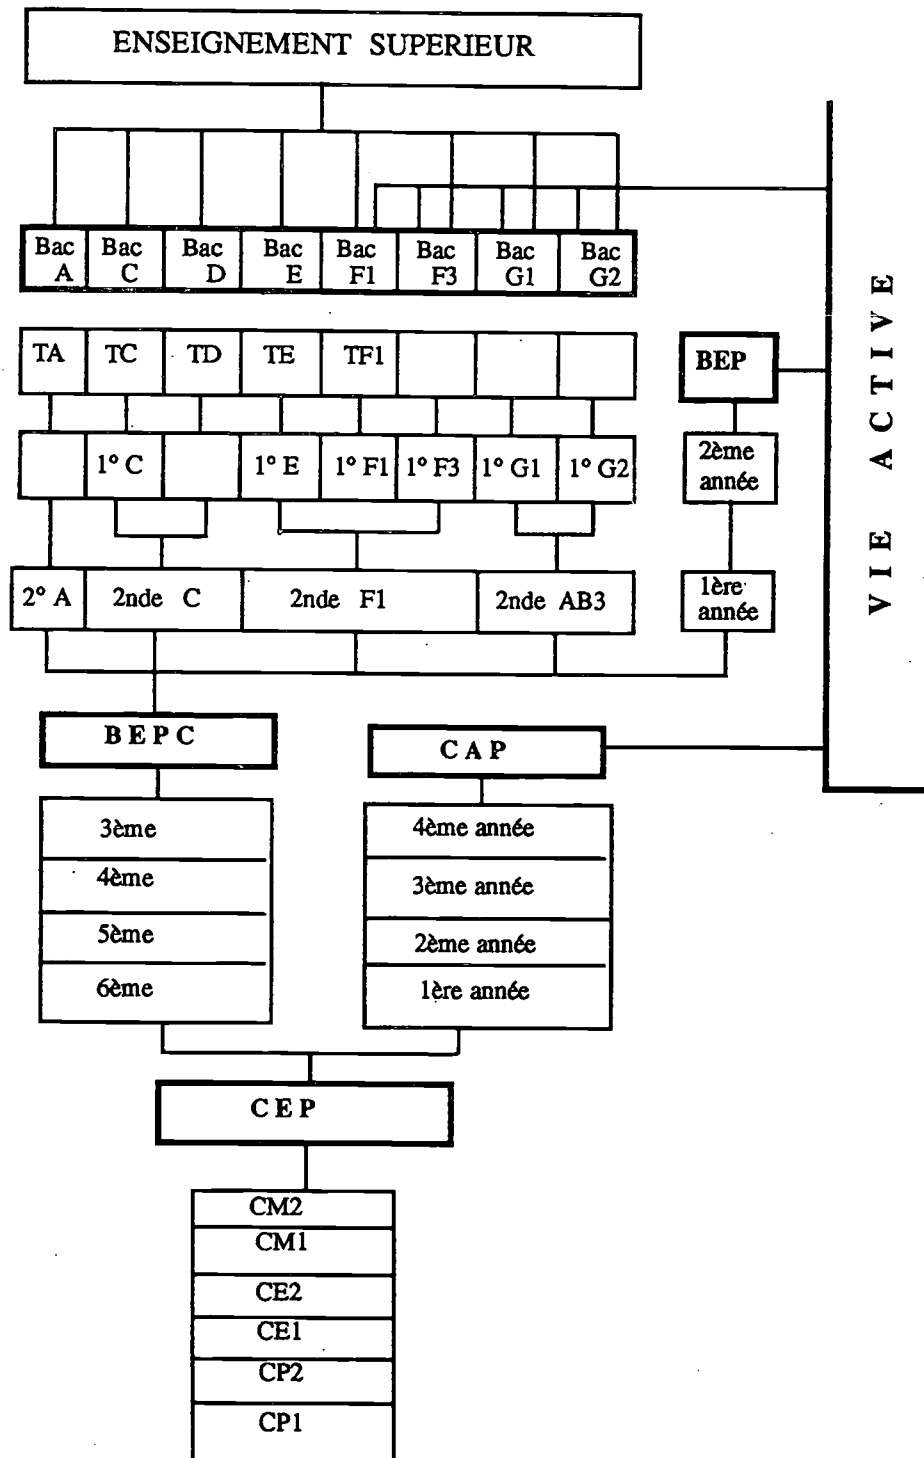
ENSEIGNEMENT SUPERIEUR

Bac A
Bac C
Bac D
Bac E
Bac F1
Bac F3
Bac G1
Bac G2

TA
TC
TD
TE
TF1

BEP

1° C
1° E
1° F1
1° F3
1° G1
1° G2

2ème année

2° A
2nde C
2nde F1
2nde AB3

1ère année

VIE ACTIVE

BEPC

CAP

3ème
4ème
5ème
6ème

4ème année
3ème année
2ème année
1ère année

CEP

CM2
CM1
CE2
CE1
CP2
CP1